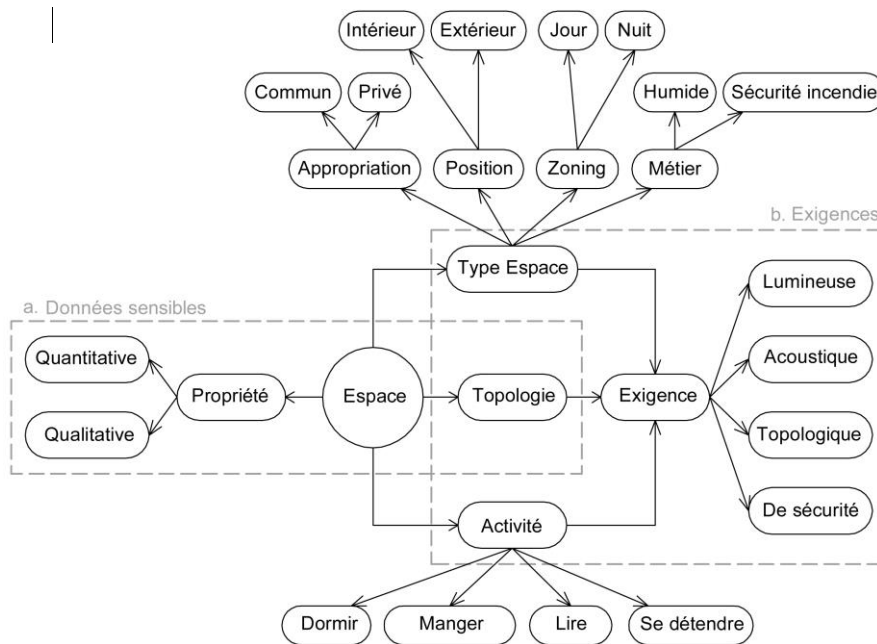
Intérieur
Extérieur
Jour
Nuit
Commun
Privé
Humide
Sécurité incendie
Appropriation
Position
Zoning
Métier
b. Exigences
Type Espace
a. Données sensibles
Lumineuse
Quantitative
Acoustique
Propriété
Espace
Topologie
Exigence
Qualitative
Topologique
De sécurité
Activité
Dormir
Manger
Lire
Se détendre